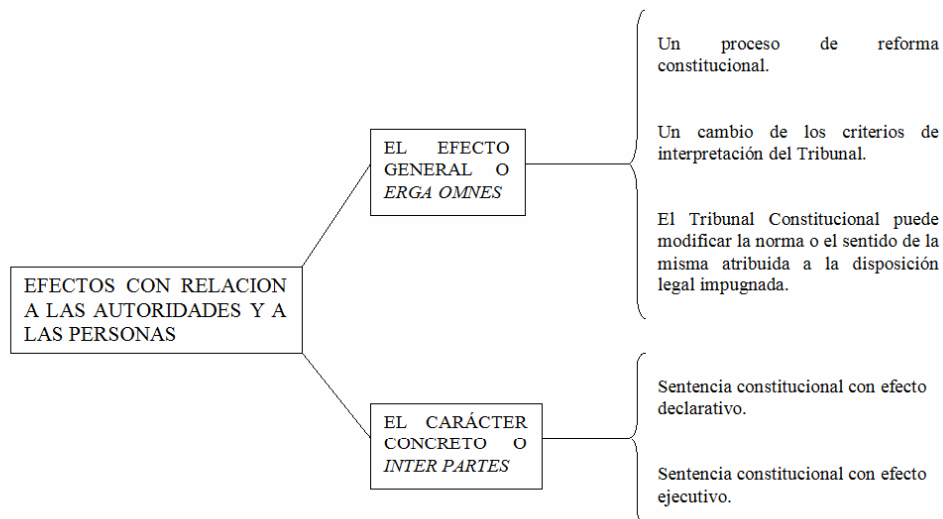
EFECTOS CON RELACION A LAS AUTORIDADES Y A LAS PERSONAS

EL EFECTO GENERAL O *ERGA OMNES*

Un proceso de reforma constitucional.

Un cambio de los criterios de interpretación del Tribunal.

El Tribunal Constitucional puede modificar la norma o el sentido de la misma atribuida a la disposición legal impugnada.

EL CARÁCTER CONCRETO O *INTER PARTES*

Sentencia constitucional con efecto declarativo.

Sentencia constitucional con efecto ejecutivo.